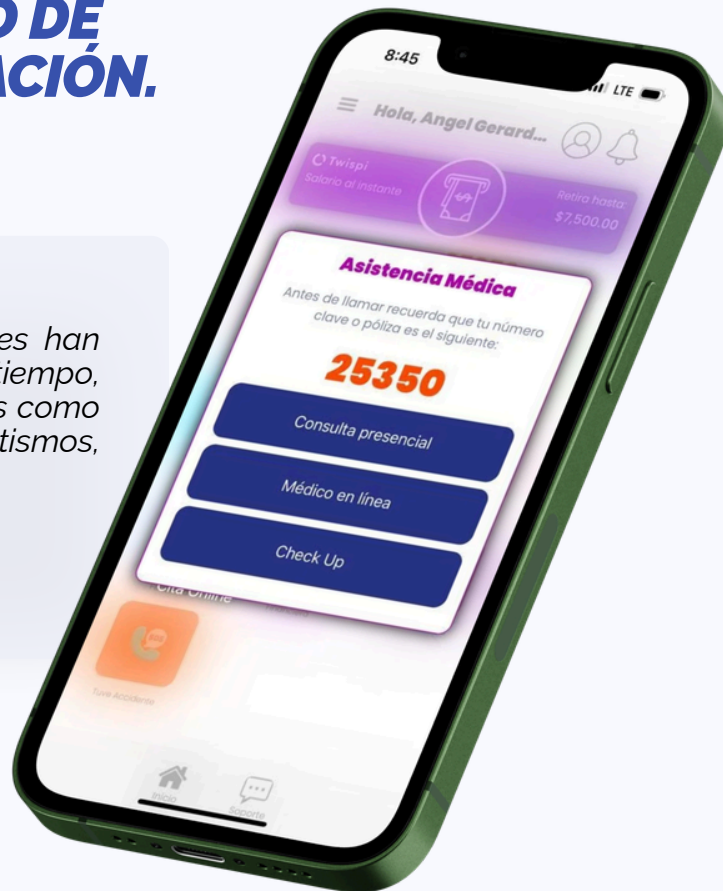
O DE
ACIÓN.

es han
tiempo,
s como
tismos,

8:45
LTE
Hola, Angel Gerard...
Twispi
Salario al instante
Retira hasta:
$7,500.00

Asistencia Médica
Antes de llamar recuerda que tu número clave o póliza es el siguiente:
25350
Consulta presencial
Médico en línea
Check Up

Cita Online
Tuve Accidente
Inicio
Soporte